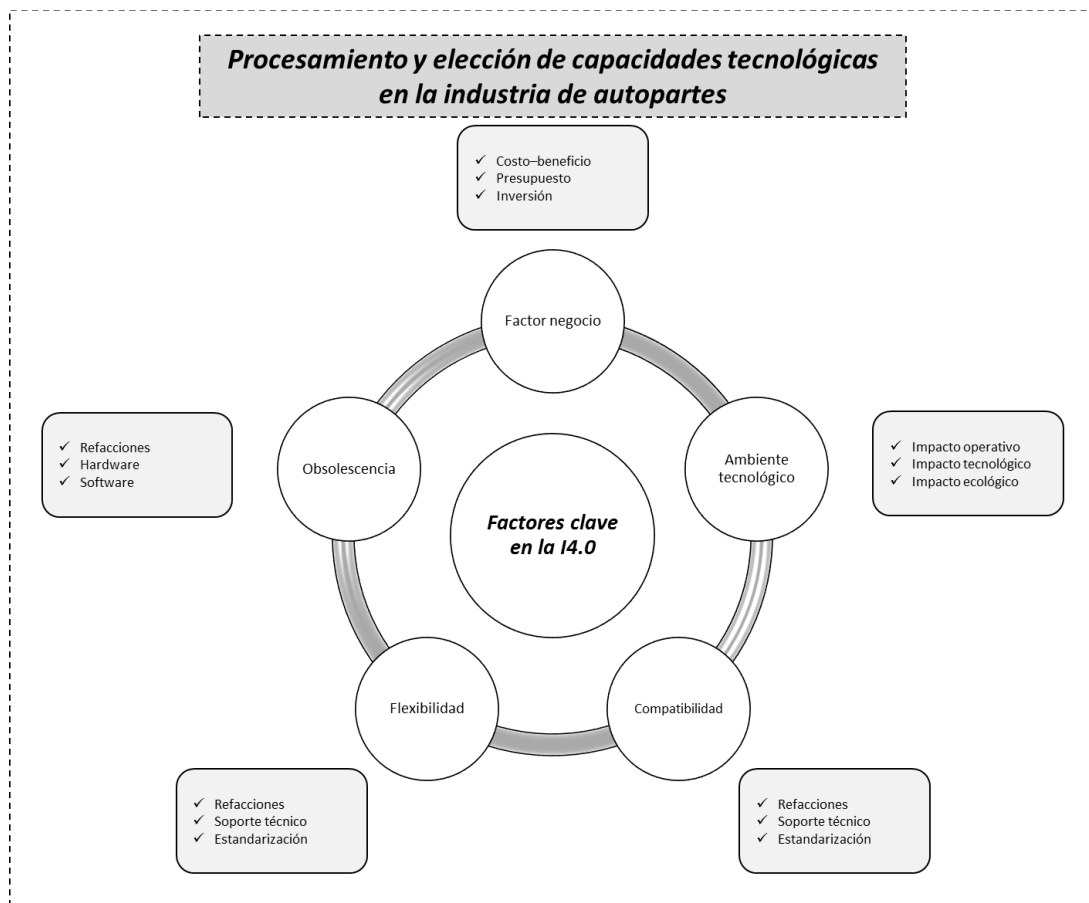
Procesamiento y elección de capacidades tecnológicas en la industria de autopartes

✓ Costo–beneficio
✓ Presupuesto
✓ Inversión

Factor negocio

✓ Refacciones
✓ Hardware
✓ Software

Obsolescencia

Factores clave en la I4.0

Ambiente tecnológico

✓ Impacto operativo
✓ Impacto tecnológico
✓ Impacto ecológico

Flexibilidad

Compatibilidad

✓ Refacciones
✓ Soporte técnico
✓ Estandarización

✓ Refacciones
✓ Soporte técnico
✓ Estandarización